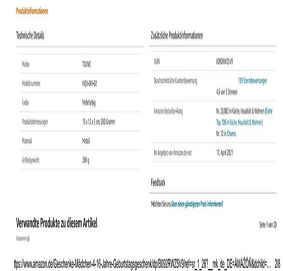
Produktinformationen

Technische Details

| | |
|---|---|
| Marke | TOVNE |
| Modellnummer | MQH-DR-KO |
| Farbe | Mehrfarbig |
| Produktabmessungen | 15 x 13 x 6 cm; 268 Gramm |
| Material | Metall |
| Artikelgewicht | 268 g |

Zusätzliche Produktinformationen

| | |
|---|---|
| ASIN | B0925FKZ5V |
| Durchschnittliche Kundenbewertung | 137 Sternebewertungen 4,6 von 5 Sternen |
| Amazon Bestseller-Rang | Nr. 23,882 in Küche, Haushalt & Wohnen (Siehe Top 100 in Küche, Haushalt & Wohnen) Nr. 12 in Dosen |
| Im Angebot von Amazon.de seit | 17. April 2021 |

Feedback

Möchten Sie uns über einen günstigeren Preis informieren?

Verwandte Produkte zu diesem Artikel

Gesponsert

Seite 1 von 20

ttps://www.amazon.de/Geschenke-Mädchen-4-16-Jahre-Geburtstagsgeschenk/dp/B0925FKZ5V/ref=sr_1_26?__mk_de_DE=ÅMÅŽÕÑ&dchild=... 2/6